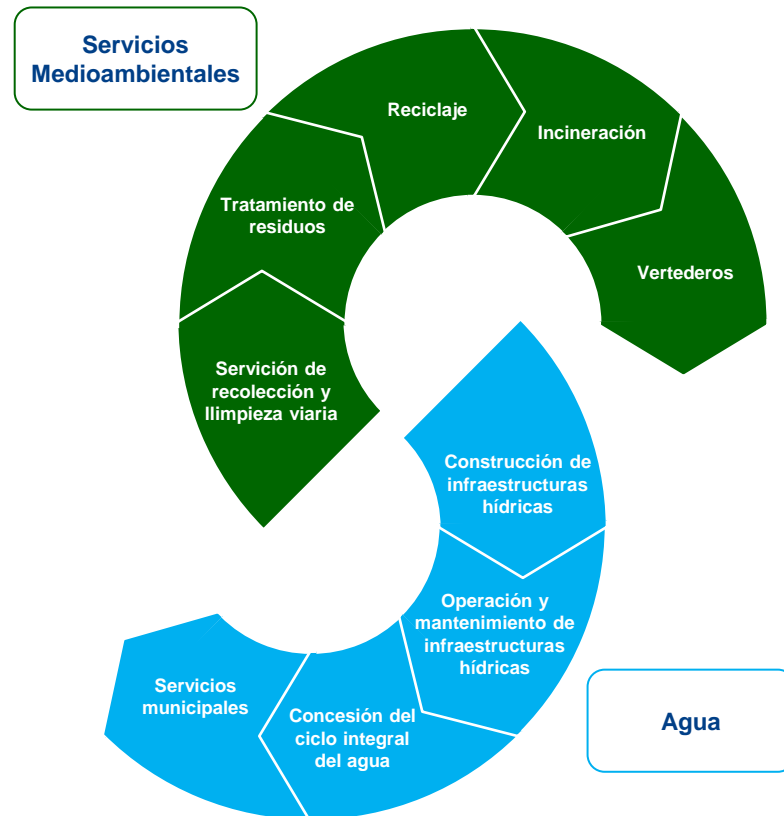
Servicios Medioambientales

Reciclaje

Incineración

Tratamiento de residuos

Vertederos

Servición de recolección y llimpieza viaria

Construcción de infraestructuras hídricas

Operación y mantenimiento de infraestructuras hídricas

Servicios municipales

Concesión del ciclo integral del agua

Agua